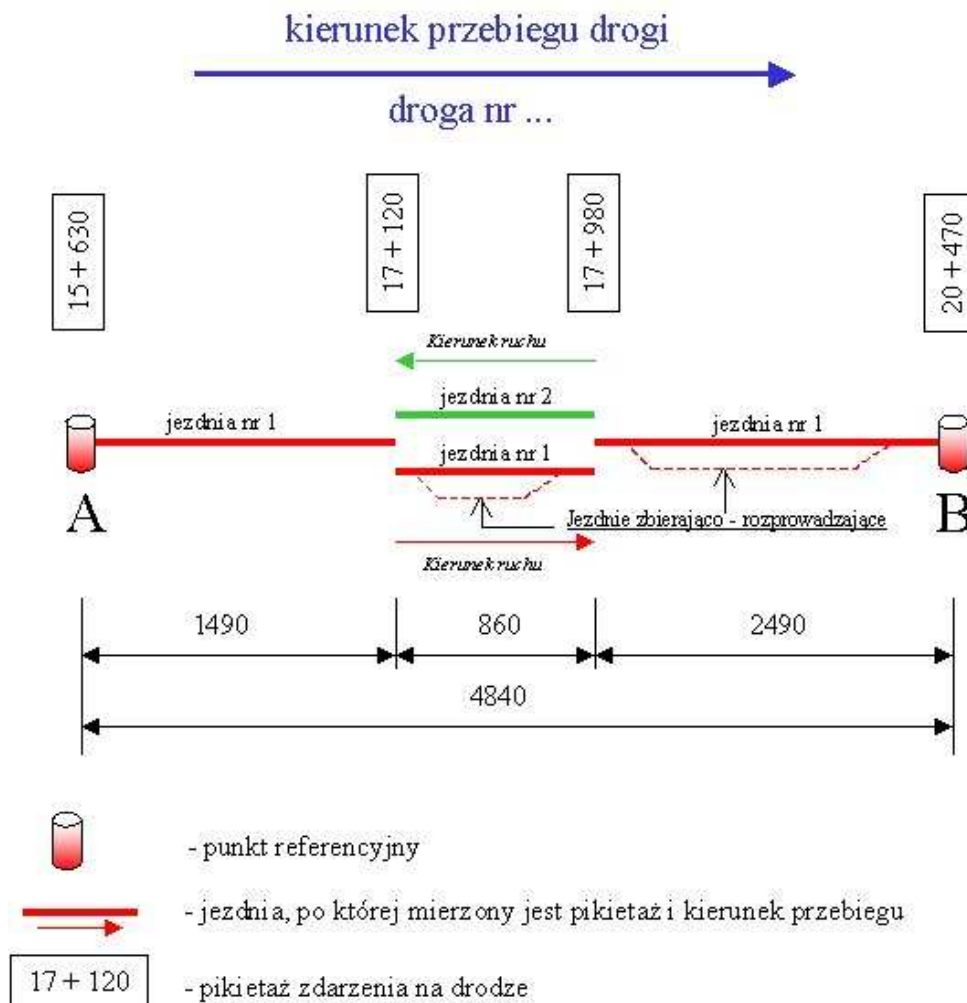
kierunek przebiegu drogi

droga nr ...

15 + 630

17 + 120

17 + 980

20 + 470

Kierunek ruchu

jezdnia nr 2

jezdnia nr 1

jezdnia nr 1

jezdnia nr 1

A

B

Jezdnie zbierająco - rozprowadzające

Kierunek ruchu

1490

860

2490

4840

- punkt referencyjny

- jezdnia, po której mierzony jest pikietaż i kierunek przebiegu

17 + 120

- pikietaż zdarzenia na drodze